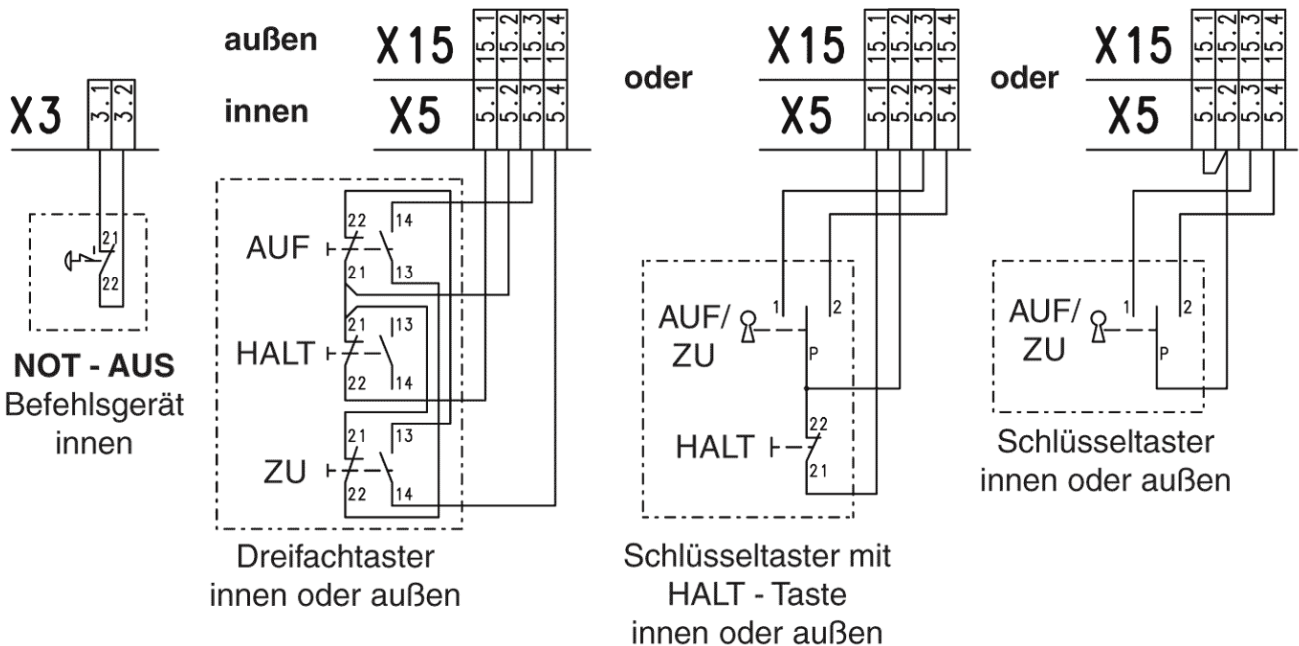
X3

3.1 3.2

21
22

NOT - AUS
Befehlsgerät innen

außen X15 15.1 15.2 15.3 15.4

innen X5 5.1 5.2 5.3 5.4

22 14
AUF
21 13

21 13
HALT
22 14

21 13
ZU
22 14

Dreifachtaster innen oder außen

oder

X15 15.1 15.2 15.3 15.4

X5 5.1 5.2 5.3 5.4

AUF/
ZU
1 2
P

HALT
22
21

Schlüsseltaster mit HALT - Taste innen oder außen

oder

X15 15.1 15.2 15.3 15.4

X5 5.1 5.2 5.3 5.4

AUF/
ZU
1 2
P

Schlüsseltaster innen oder außen